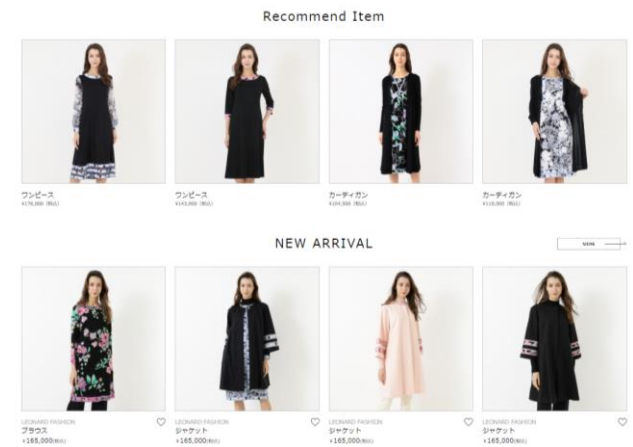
Recommend Item

ワンピース
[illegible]

ワンピース
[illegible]

カーディガン
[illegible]

カーディガン
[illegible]

NEW ARRIVAL

MORE

LEONARD FASHION
ブラウス
¥165,000(税込)

LEONARD FASHION
ジャケット
¥165,000(税込)

LEONARD FASHION
ジャケット
¥165,000(税込)

LEONARD FASHION
ジャケット
¥165,000(税込)